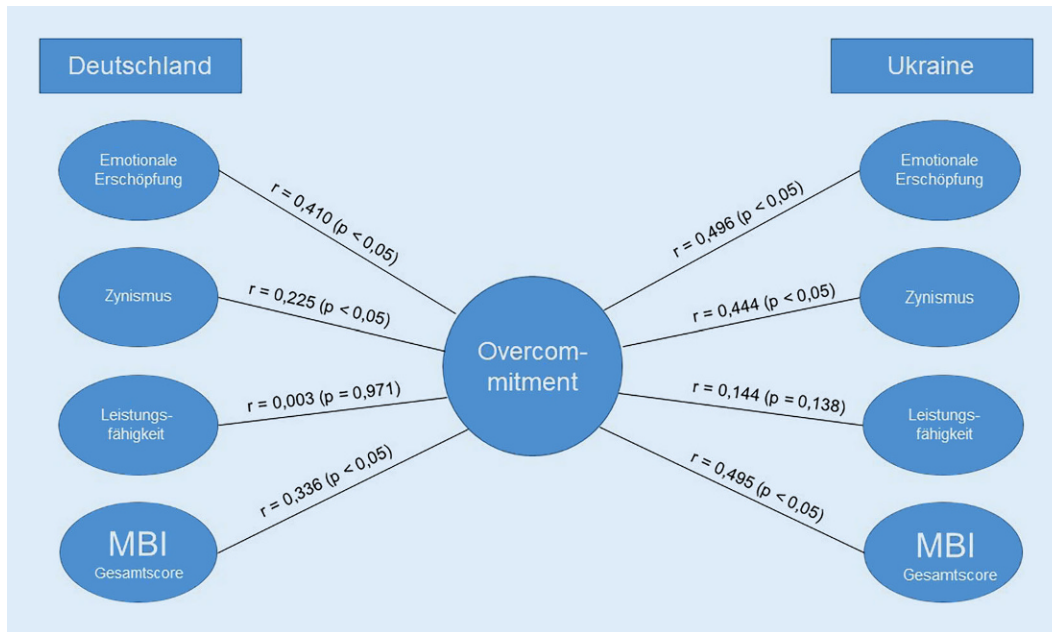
Deutschland

Ukraine

Emotionale Erschöpfung

r = 0,410 (p < 0,05)

Zynismus

r = 0,225 (p < 0,05)

Leistungsfähigkeit

r = 0,003 (p = 0,971)

MBI Gesamtscore

r = 0,336 (p < 0,05)

Overcommitment

r = 0,496 (p < 0,05)

Emotionale Erschöpfung

r = 0,444 (p < 0,05)

Zynismus

r = 0,144 (p = 0,138)

Leistungsfähigkeit

r = 0,495 (p < 0,05)

MBI Gesamtscore